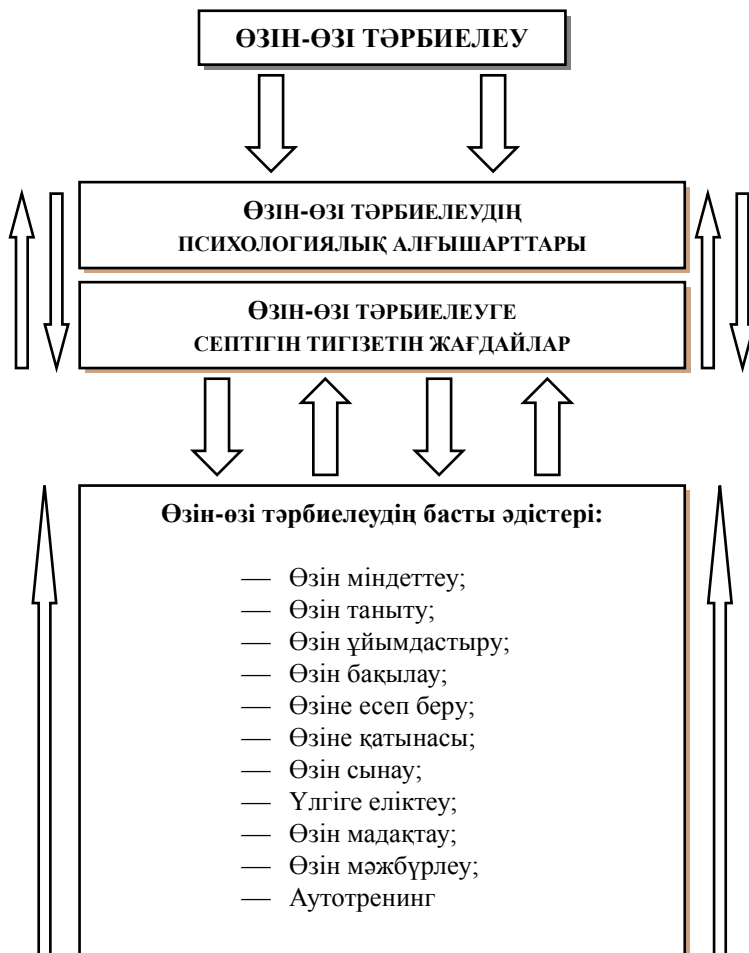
ӨЗІН-ӨЗІ ТӘРБИЕЛЕУ

ӨЗІН-ӨЗІ ТӘРБИЕЛЕУДІҢ ПСИХОЛОГИЯЛЫҚ АЛҒЫШАРТТАРЫ

ӨЗІН-ӨЗІ ТӘРБИЕЛЕУГЕ СЕПТІГІН ТИГІЗЕТІН ЖАҒДАЙЛАР

Өзін-өзі тәрбиелеудің басты әдістері:

— Өзін міндеттеу;
— Өзін таныту;
— Өзін ұйымдастыру;
— Өзін бақылау;
— Өзіне есеп беру;
— Өзіне қатынасы;
— Өзін сынау;
— Үлгіге еліктеу;
— Өзін мадақтау;
— Өзін мәжбүрлеу;
— Аутотренинг